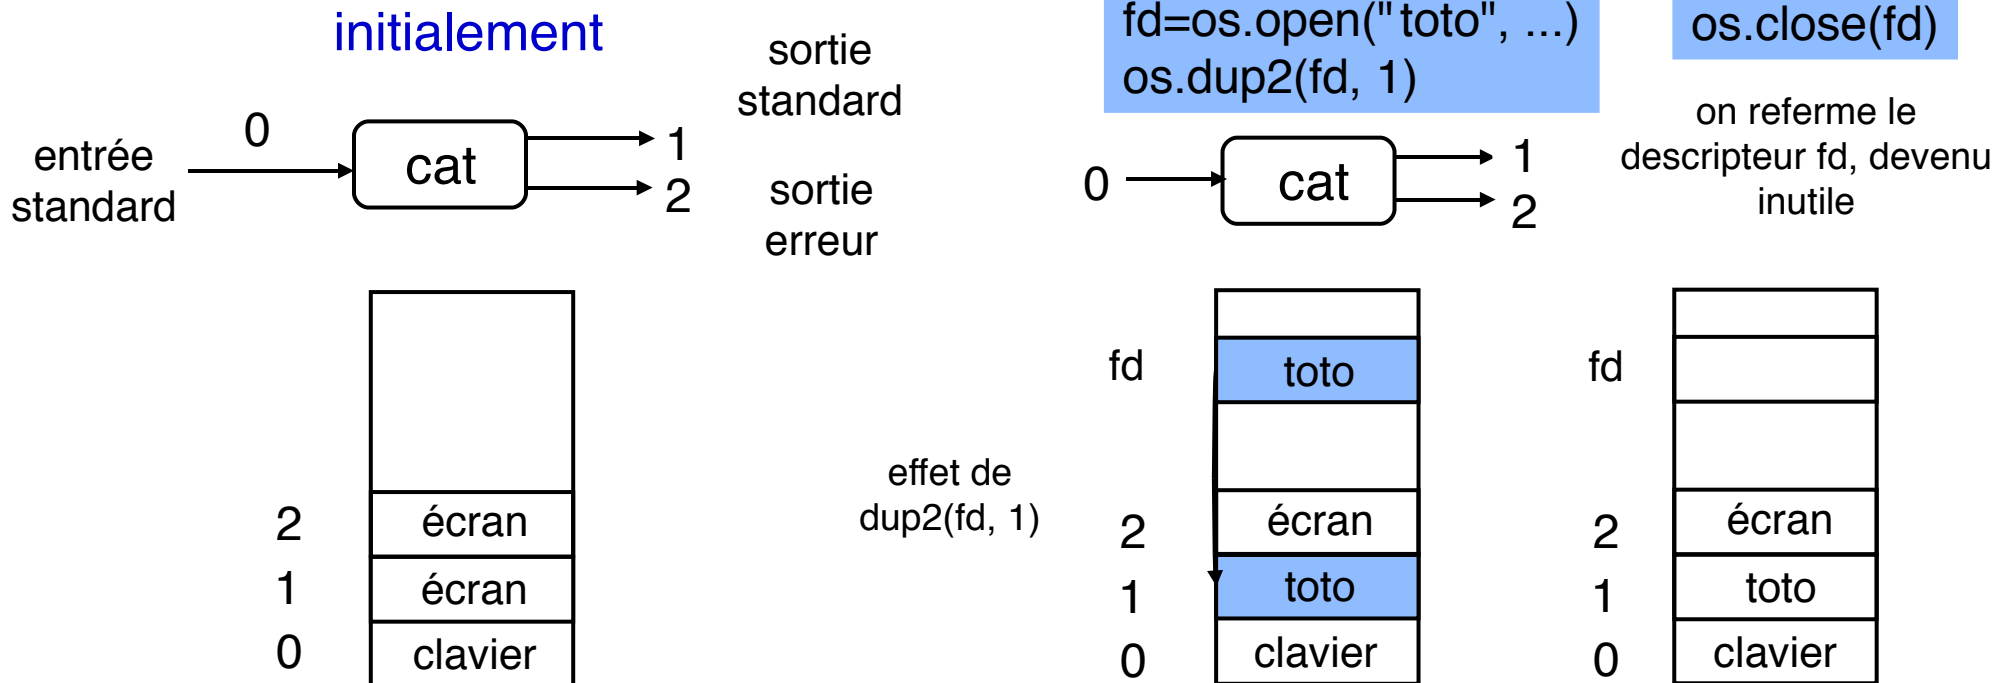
initialement

sortie standard

0

entrée standard

cat

1

2

sortie erreur

| |
|---|
| |
| écran |
| écran |
| clavier |

2
1
0

fd=os.open("toto", ...)
os.dup2(fd, 1)

0

cat

1

2

fd

effet de dup2(fd, 1)

| |
|---|
| |
| toto |
| |
| écran |
| toto |
| clavier |

2
1
0

os.close(fd)

on referme le descripteur fd, devenu inutile

fd

| |
|---|
| |
| |
| |
| écran |
| toto |
| clavier |

2
1
0